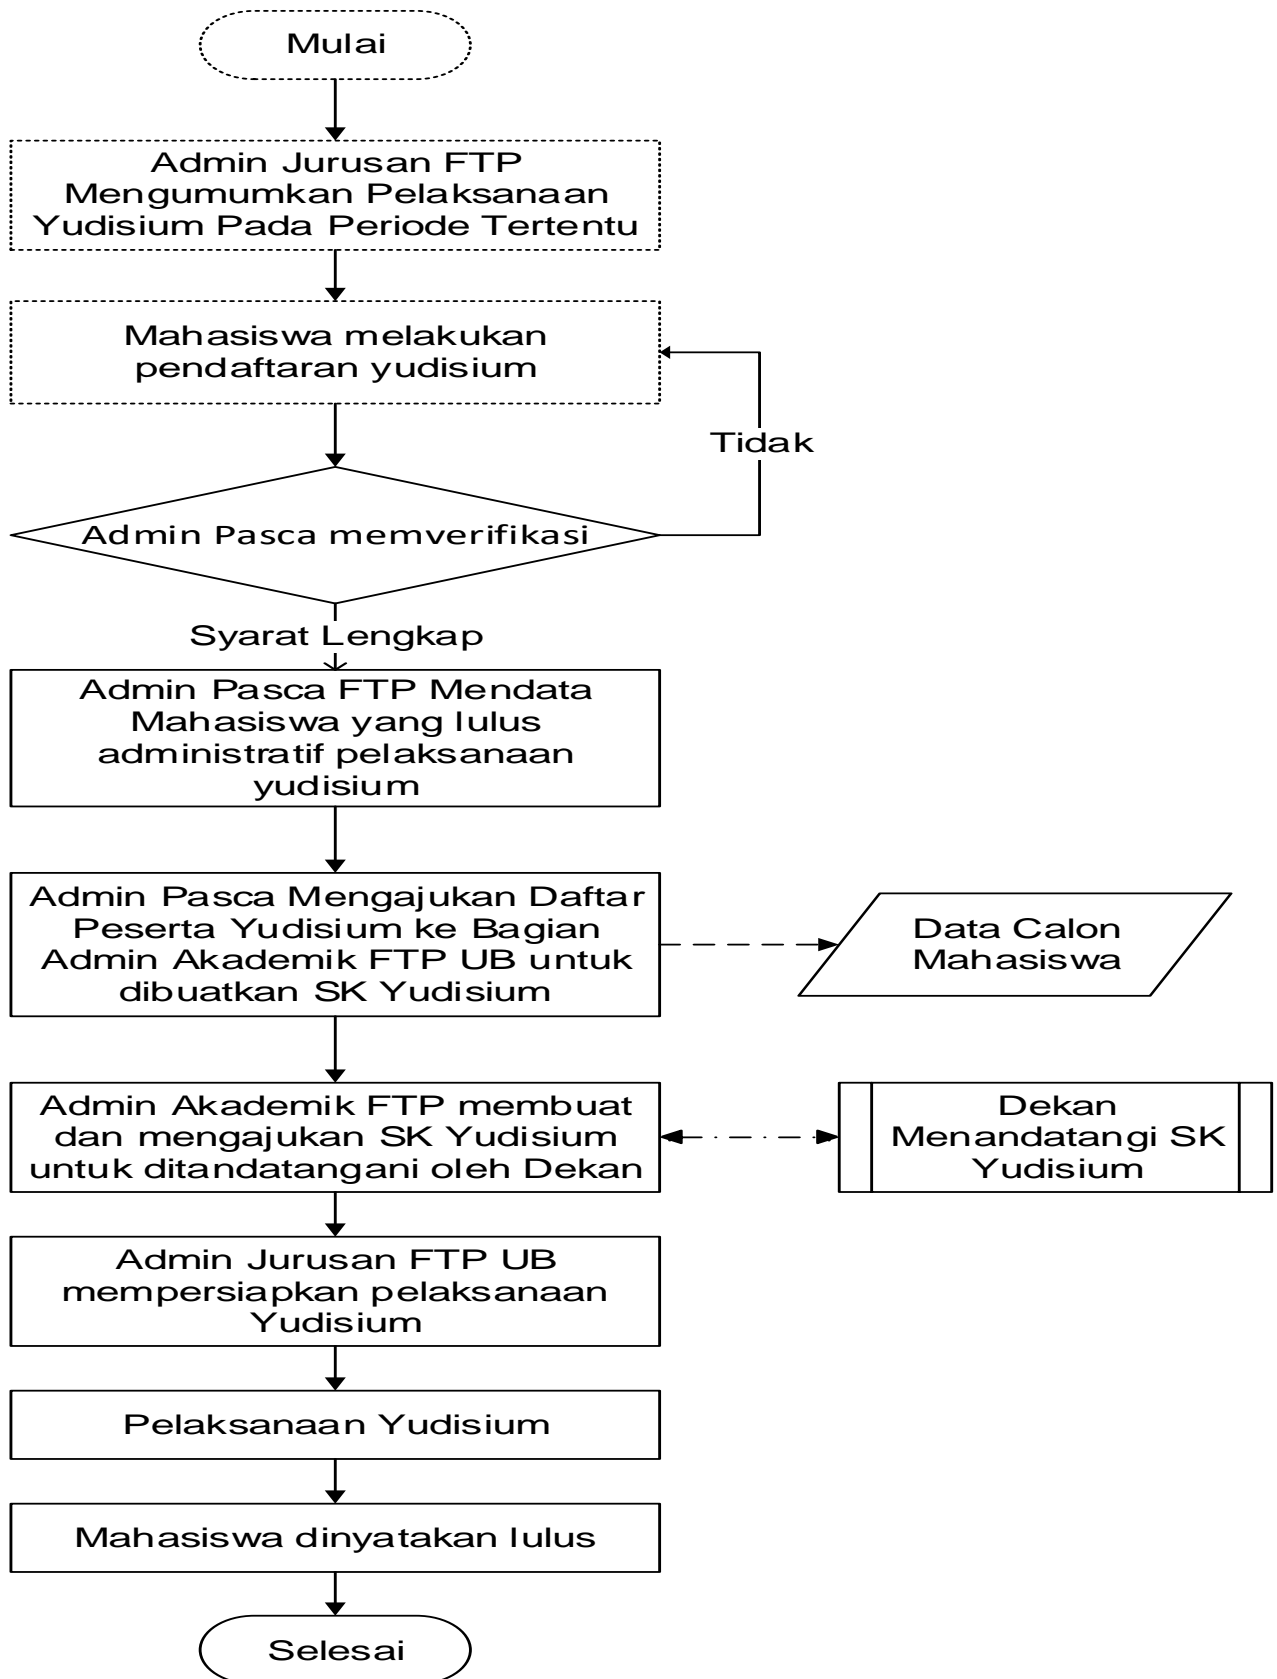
Mulai

Admin Jurusan FTP Mengumumkan Pelaksanaan Yudisium Pada Periode Tertentu

Mahasiswa melakukan pendaftaran yudisium

Tidak

Admin Pasca memverifikasi

Syarat Lengkap

Admin Pasca FTP Mendata Mahasiswa yang lulus administratif pelaksanaan yudisium

Admin Pasca Mengajukan Daftar Peserta Yudisium ke Bagian Admin Akademik FTP UB untuk dibuatkan SK Yudisium

Data Calon Mahasiswa

Admin Akademik FTP membuat dan mengajukan SK Yudisium untuk ditandatangani oleh Dekan

Dekan Menandatangi SK Yudisium

Admin Jurusan FTP UB mempersiapkan pelaksanaan Yudisium

Pelaksanaan Yudisium

Mahasiswa dinyatakan lulus

Selesai